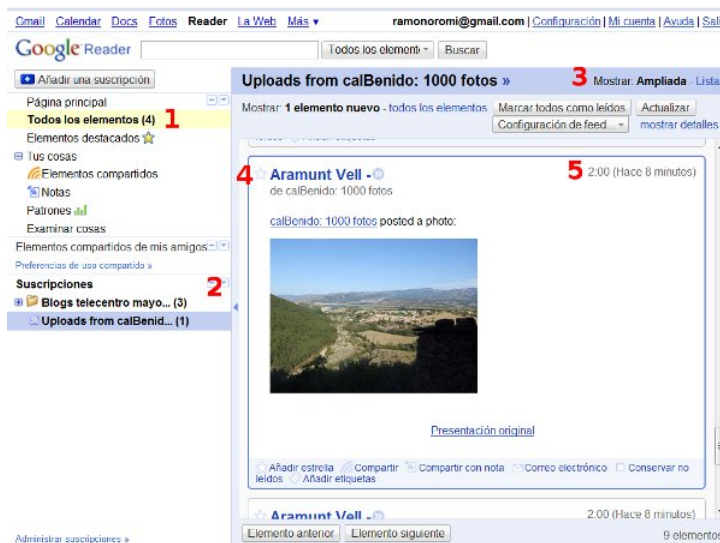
Gmail Calendar Docs Fotos Reader La Web Más ▾ ramonoromi@gmail.com | Configuración | Mi cuenta | Ayuda | Sal

Google Reader Todos los element ▾ Buscar

Añadir una suscripción

Uploads from calBenido: 1000 fotos »

3 Mostrar: Ampliada - Lista

Página principal

Todos los elementos (4) 1

Elementos destacados

Tus cosas

Elementos compartidos

Notas

Patrones

Examinar cosas

Elementos compartidos de mis amigos

Preferencias de uso compartido »

Suscripciones 2

Blogs telecentro mayo... (3)

Uploads from calBenid... (1)

Administrar suscripciones »

Mostrar: 1 elemento nuevo - todos los elementos Marcar todos como leídos Actualizar

Configuración de feed ▾ mostrar detalles

4 Aramunt Vell - 5 2:00 (Hace 8 minutos)

de calBenido: 1000 fotos

calBenido: 1000 fotos posted a photo:

Presentación original

Añadir estrella Compartir Compartir con nota Correo electrónico Conservar no leídos Añadir etiquetas

Aramunt Vell - 2:00 (Hace 8 minutos)

Elemento anterior Elemento siguiente 9 elementos